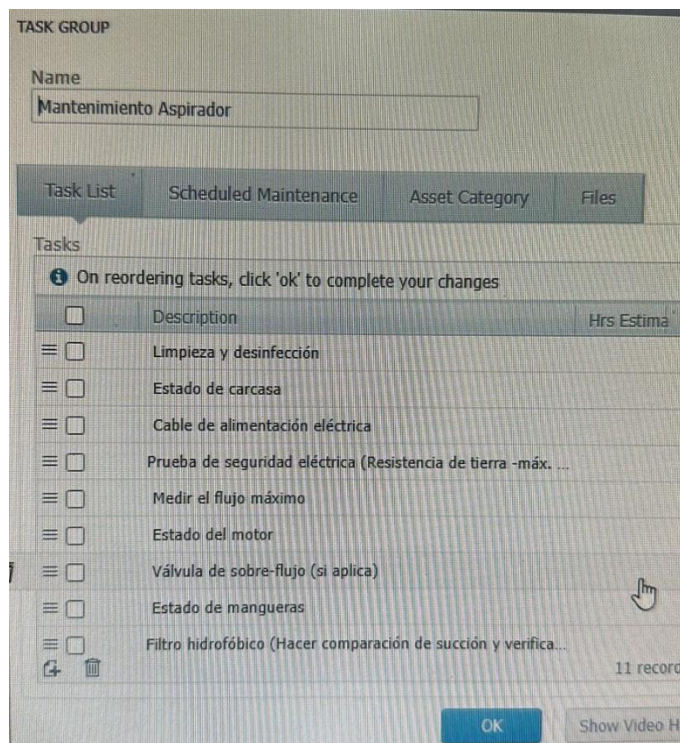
TASK GROUP

Name

Mantenimiento Aspirador

Task List | Scheduled Maintenance | Asset Category | Files

Tasks

On reordering tasks, click 'ok' to complete your changes

| | Description | Hrs Estima |
|---|---|---|
| | Limpieza y desinfección | |
| | Estado de carcasa | |
| | Cable de alimentación eléctrica | |
| | Prueba de seguridad eléctrica (Resistencia de tierra -máx. ... | |
| | Medir el flujo máximo | |
| | Estado del motor | |
| | Válvula de sobre-flujo (si aplica) | |
| | Estado de mangueras | |
| | Filtro hidrofóbico (Hacer comparación de succión y verifica... | |

11 recor

OK

Show Video H